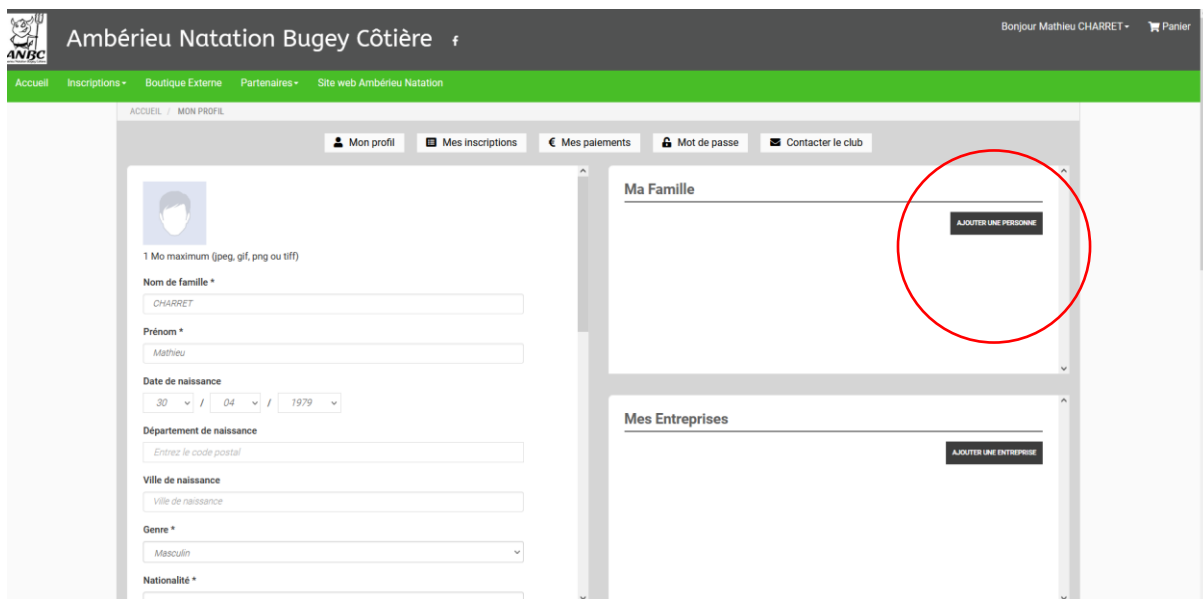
ANBC

Ambérieu Natation Bugey Côtière f

Bonjour Mathieu CHARRET Panier

Accueil Inscriptions Boutique Externe Partenaires Site web Ambérieu Natation

ACCUEIL / MON PROFIL

Mon profil Mes inscriptions Mes paiements Mot de passe Contacter le club

1 Mo maximum (jpeg, gif, png ou tiff)

Nom de famille *

CHARRET

Prénom *

Mathieu

Date de naissance

30 / 04 / 1979

Département de naissance

Entrez le code postal

Ville de naissance

Ville de naissance

Genre *

Masculin

Nationalité *

Ma Famille

AJOUTER UNE PERSONNE

Mes Entreprises

AJOUTER UNE ENTREPRISE